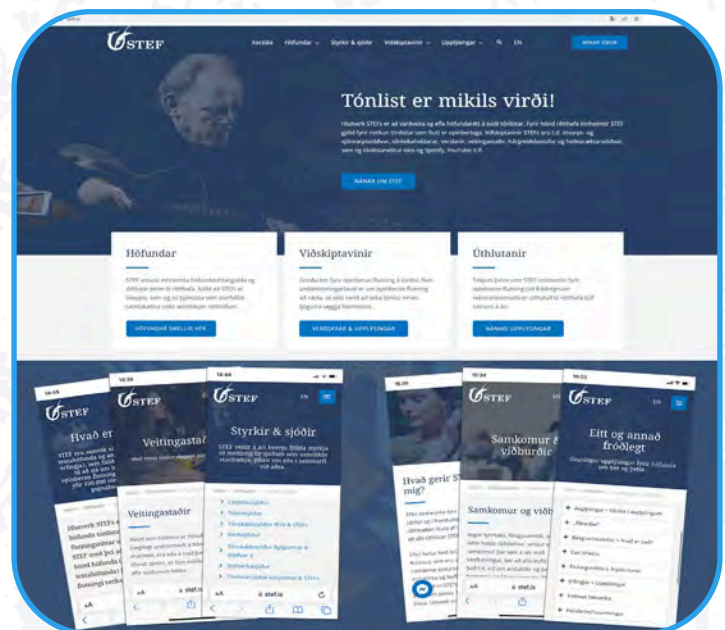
STEF

Forsíða Höfundar Styrkir & sjóðir Viðskiptavinir Upplýsingar EN

Tónlist er mikils virði!

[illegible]

NÁNAR UM STEF

Höfundar

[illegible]

HÖFUNDAR SMELLIÐ HÉR

Viðskiptavinir

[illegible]

VERÐSKRÁ & UPPLÝSINGAR

Úthlutanir

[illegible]

NÁNARI UPPLÝSINGAR

STEF

Hvað er

Veitingastað

Styrkir & sjóðir

STEF veitir á ári hverju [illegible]

Veitingastaðir

stef.is

STEF

Hvað gerir STEF mig?

Samkomur & viðburðir

Samkomur og viðb

Eitt og annað fróðlegt

+ Sjávartónlistarsjóður
+ Erlend tónlist
+ Erlendir + Upplýsingar
+ Höfundaréttur
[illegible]